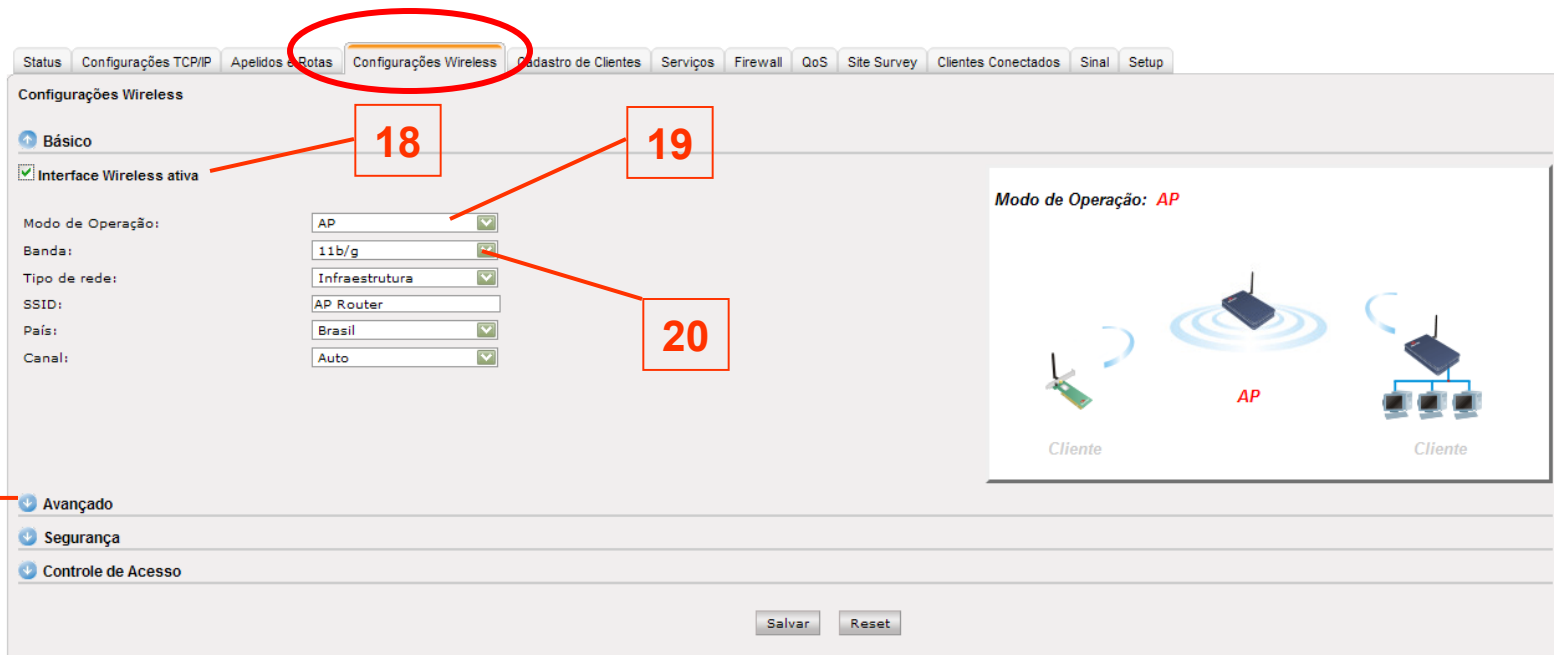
Status | Configurações TCP/IP | Apelidos e Rotas | Configurações Wireless | Cadastro de Clientes | Serviços | Firewall | QoS | Site Survey | Clientes Conectados | Sinal | Setup

Configurações Wireless

Básico

18

19

Interface Wireless ativa

Modo de Operação: AP
Banda: 11b/g
Tipo de rede: Infraestrutura
SSID: AP Router
País: Brasil
Canal: Auto

20

Modo de Operação: AP

AP

Cliente

Cliente

Avançado

Segurança

Controle de Acesso

Salvar

Reset